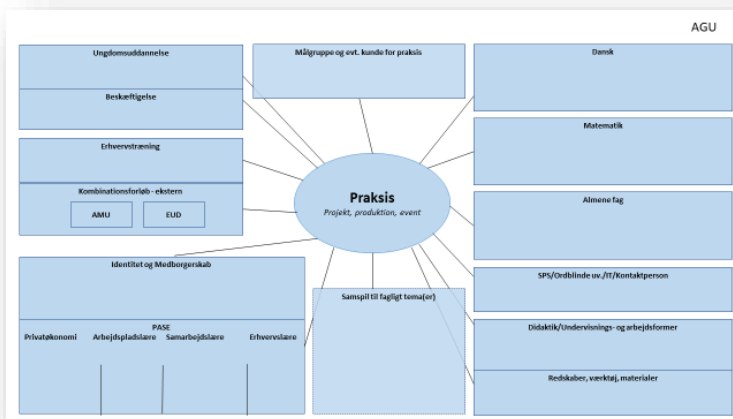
AGU

Ungdomsuddannelse

Beskæftigelse

Erhvervstræning

Kombinationsforløb - ekstern

AMU

EUD

Identitet og Medborgerskab

PASE

Privatøkonomi

Arbejdspladslære

Samarbejdslære

Erhvervslære

Målgruppe og evt. kunde for praksis

Praksis

Projekt, produktion, event

Samspil til fagligt tema(er)

Dansk

Matematik

Almene fag

SPS/Ordblinde uv./IT/Kontaktperson

Didaktik/Undervisnings- og arbejdsformer

Redskaber, værktøj, materialer